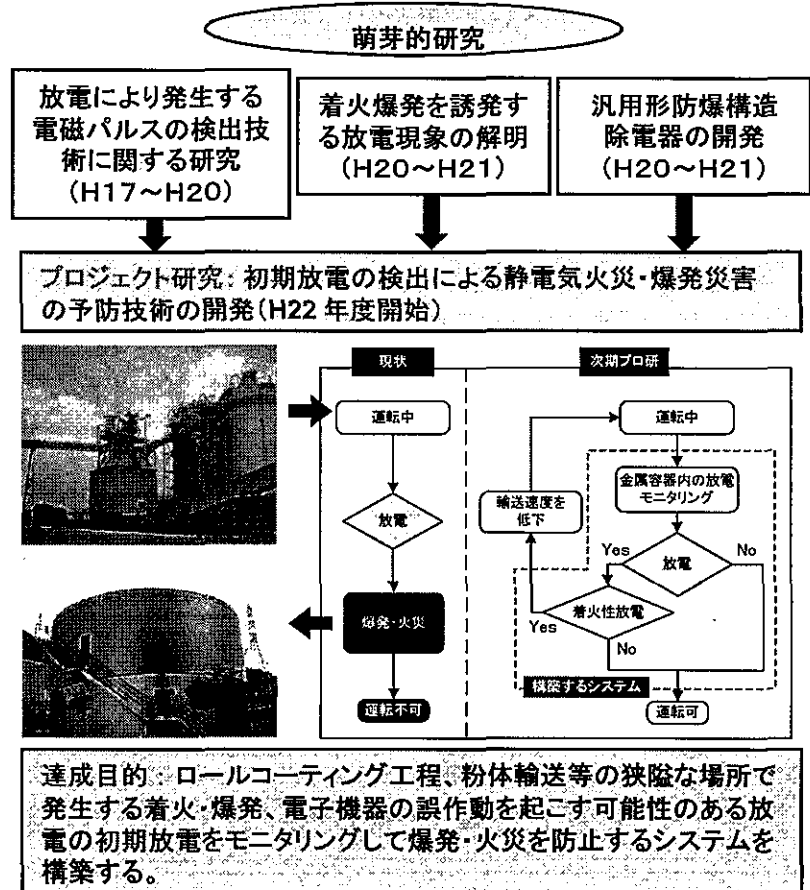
萌芽的研究

放電により発生する電磁パルスの検出技術に関する研究（H17～H20）

着火爆発を誘発する放電現象の解明（H20～H21）

汎用形防爆構造除電器の開発（H20～H21）

プロジェクト研究：初期放電の検出による静電気火災・爆発災害の予防技術の開発（H22 年度開始）

現状

運転中

放電

爆発・火災

運転不可

次期プロ研

運転中

金属容器内の放電モニタリング

輸送速度を低下

放電

Yes

No

着火性放電

Yes

No

構築するシステム

運転可

達成目的：ロールコーティング工程、粉体輸送等の狭隘な場所で発生する着火・爆発、電子機器の誤作動を起こす可能性のある放電の初期放電をモニタリングして爆発・火災を防止するシステムを構築する。